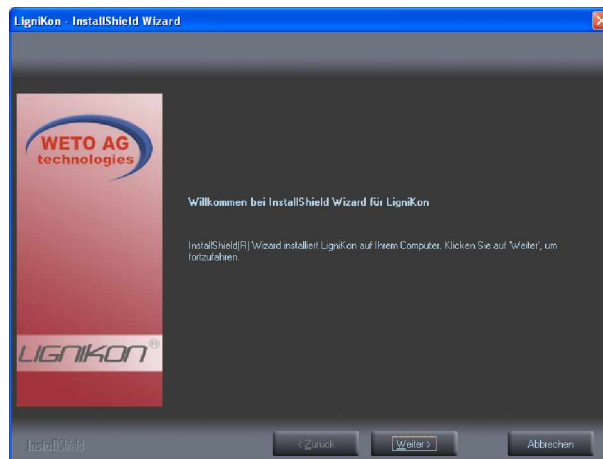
LigniKon - InstallShield Wizard

WETO AG
technologies

LIGNIKON®

Willkommen bei InstallShield Wizard für LigniKon

InstallShield(R) Wizard installiert LigniKon auf Ihrem Computer. Klicken Sie auf 'Weiter', um fortzufahren.

InstallShield

< Zurück

Weiter >

Abbrechen